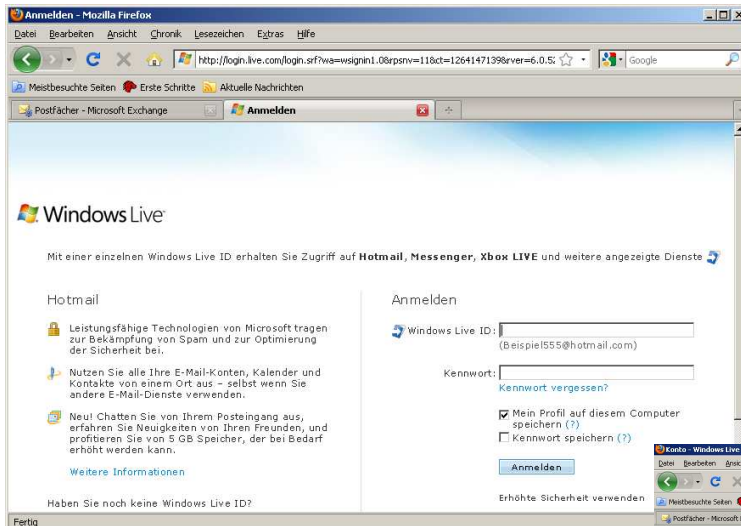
Anmelden - Mozilla Firefox

Datei Bearbeiten Ansicht Chronik Lesezeichen Extras Hilfe

http://login.live.com/login.srf?wa=wsignin1.0&rpsnv=11&ct=1264147139&rver=6.0.5

Google

Meistbesuchte Seiten Erste Schritte Aktuelle Nachrichten

Postfächer - Microsoft Exchange

Anmelden

Windows Live

Mit einer einzelnen Windows Live ID erhalten Sie Zugriff auf Hotmail, Messenger, Xbox LIVE und weitere angezeigte Dienste

Hotmail

Leistungsfähige Technologien von Microsoft tragen zur Bekämpfung von Spam und zur Optimierung der Sicherheit bei.

Nutzen Sie alle Ihre E-Mail-Konten, Kalender und Kontakte von einem Ort aus - selbst wenn Sie andere E-Mail-Dienste verwenden.

Neu! Chatten Sie von Ihrem Posteingang aus, erfahren Sie Neuigkeiten von Ihren Freunden, und profitieren Sie von 5 GB Speicher, der bei Bedarf erhöht werden kann.

Weitere Informationen

Haben Sie noch keine Windows Live ID?

Anmelden

Windows Live ID:

(Beispiel555@hotmail.com)

Kennwort:

Kennwort vergessen?

Mein Profil auf diesem Computer speichern (?)

Kennwort speichern (?)

Anmelden

Erhöhte Sicherheit verwenden

Konto - Windows Live

Datei Bearbeiten Ansic

Meistbesuchte Seiten

Postfächer - Microsoft

Fertig